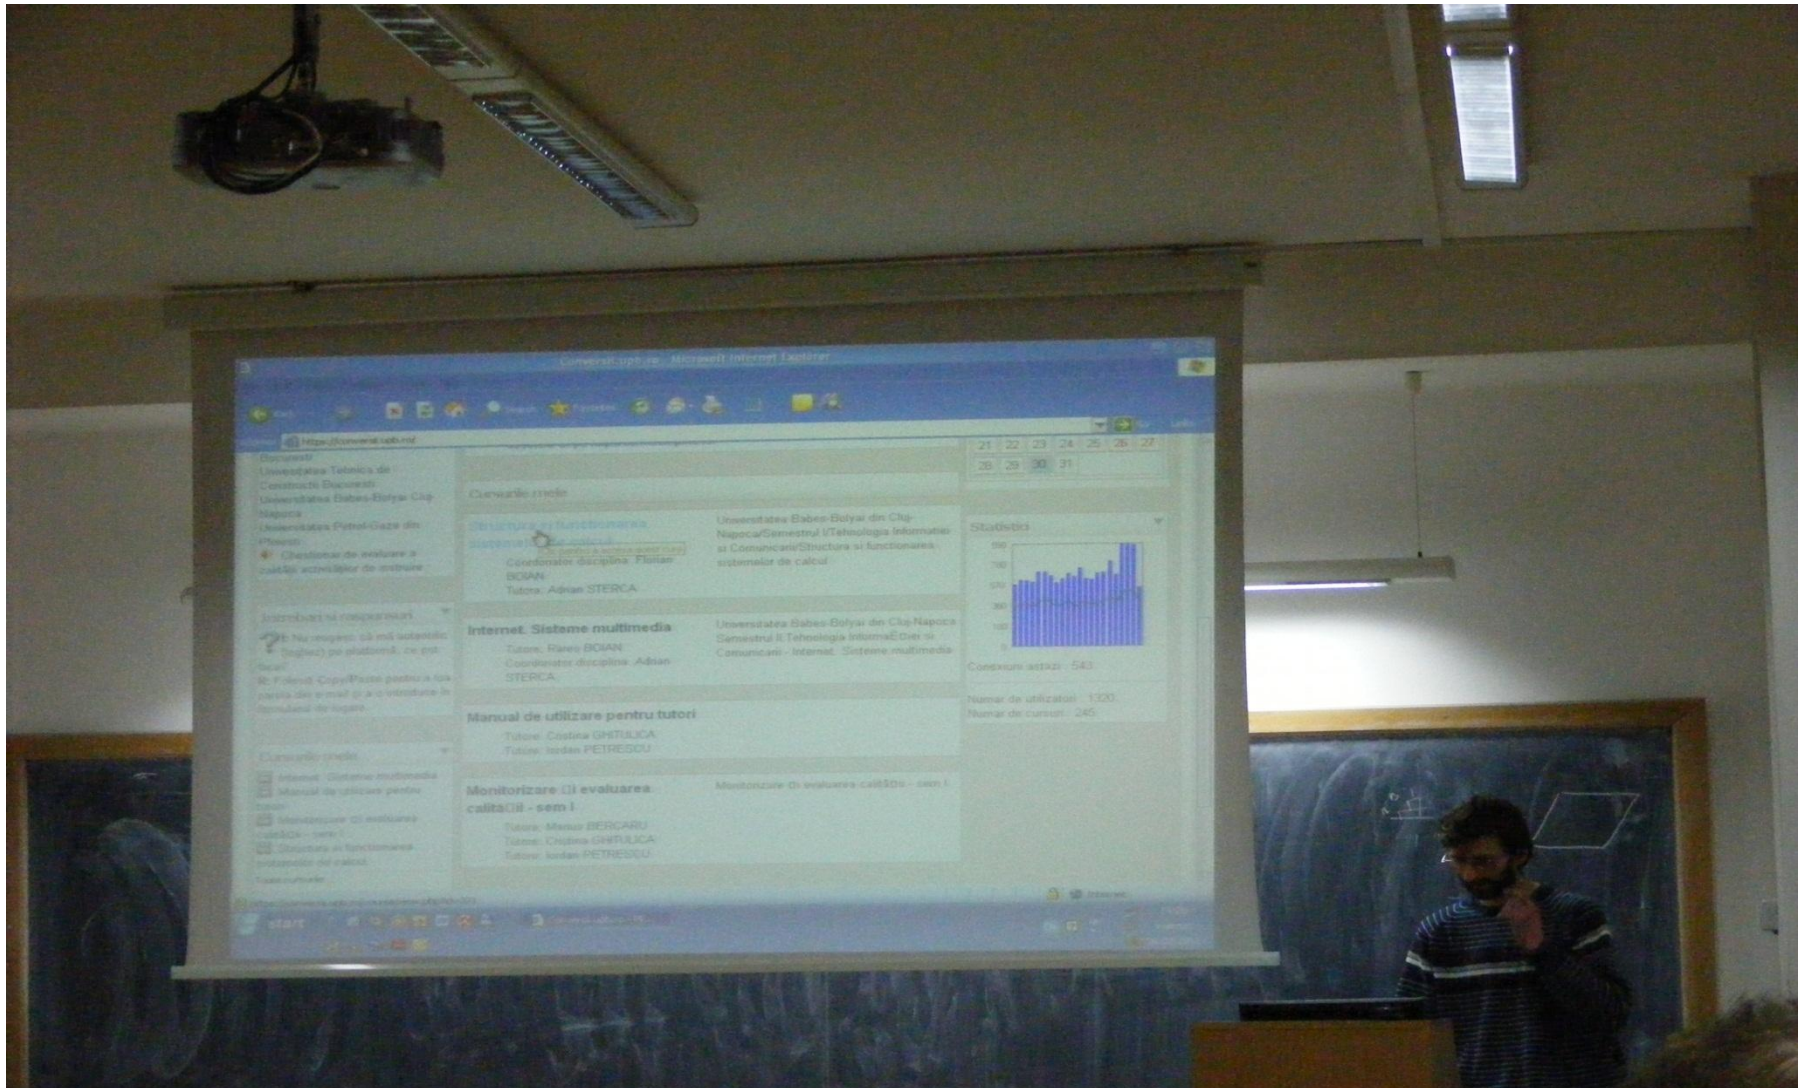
Conversat.upb.ro - Microsoft Internet Explorer

Back Search Favorites

https://conversat.upb.ro/

Bucuresti
Universitatea Tehnica de Constructii Bucuresti
Universitatea Babes-Bolyai Cluj-Napoca
Universitatea Petrol-Gaze din Ploiesti
Chestionar de evaluare a calitatii activitatilor de instruire

Intrebari si raspunsuri
Î: Nu reusesc să mă autentific (loghez) pe platformă, ce pot face?
R: Folositi Copy/Paste pentru a lua parola din e-mail și a o introduce în formularul de logare.

Cursurile mele
Internet. Sisteme multimedia
Manual de utilizare pentru tutori
Monitorizare şi evaluarea calităţii - sem I
Structura si functionarea sistemelor de calcul
Toate cursurile...

Cursurile mele

Structura si functionarea sistemelor de calcul
Coordonator disciplina: Florian BOIAN
Tutore: Adrian STERCA
Universitatea Babes-Bolyai din Cluj-Napoca/Semestrul I/Tehnologia Informatiei si Comunicarii/Structura si functionarea sistemelor de calcul

Internet. Sisteme multimedia
Tutore: Florea BOIAN
Coordonator disciplina: Adrian STERCA
Universitatea Babes-Bolyai din Cluj-Napoca Semestrul II Tehnologia Informaţiei si Comunicarii - Internet. Sisteme multimedia

Manual de utilizare pentru tutori
Tutore: Cristina GHITULICA
Tutore: Iordan PETRESCU

Monitorizare şi evaluarea calităţii - sem I
Tutore: Marius BERCARU
Tutore: Cristina GHITULICA
Tutore: Iordan PETRESCU
Monitorizare şi evaluarea calităţii - sem I

| 21 | 22 | 23 | 24 | 25 | 26 | 27 |
|---|---|---|---|---|---|---|
| 28 | 29 | 30 | 31 | | | |

Statistici
Conexiuni astazi : 543
Numar de utilizatori : 1320
Numar de cursuri : 245

Internet

start